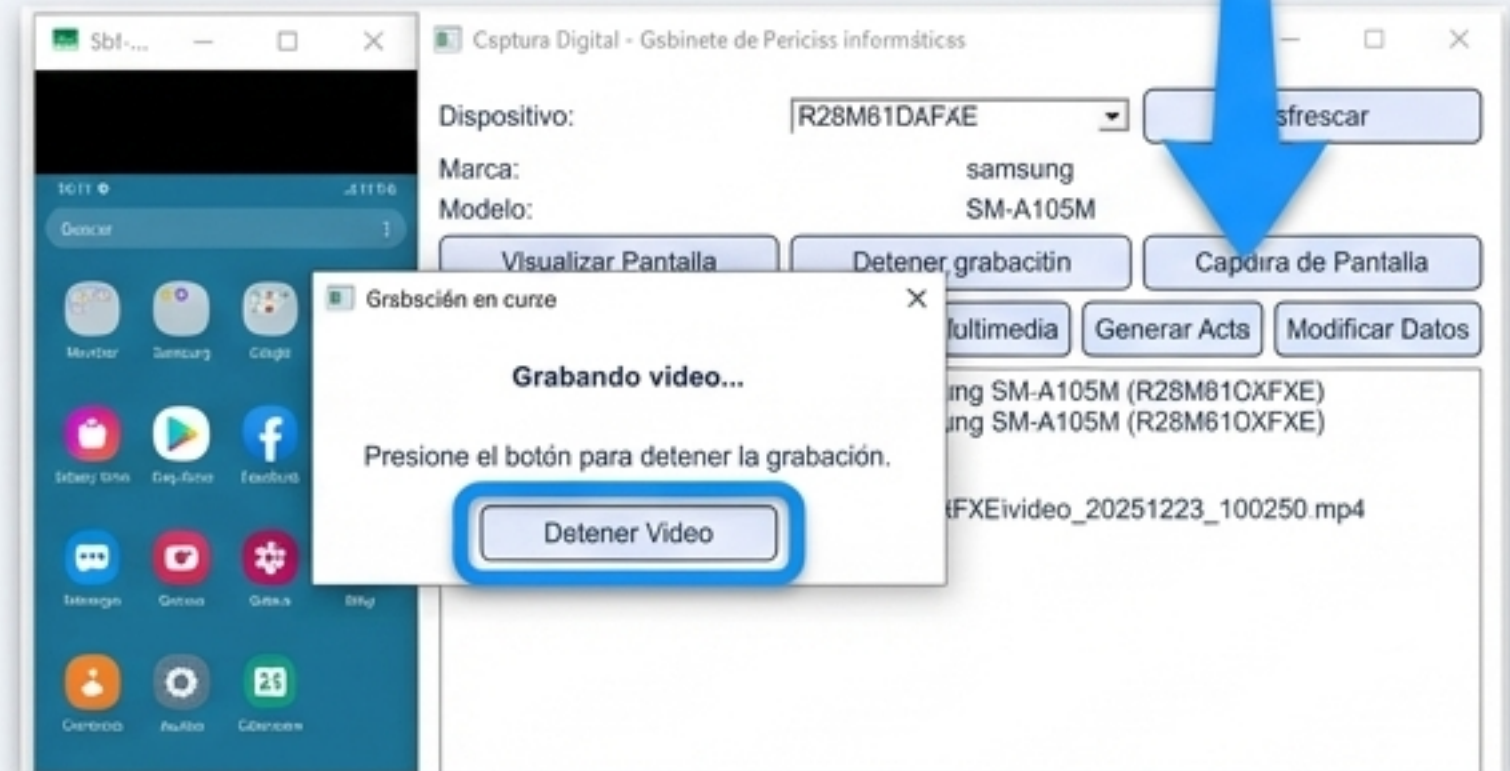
Sbf-...

Csptura Digital - Gsbinete de Periciss informsticss

Dispositivo: R28M61DAFXE

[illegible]sfrescar

Marca: samsung

Modelo: SM-A105M

Visualizar Pantalla

Detener grabacitin

Capdira de Pantalla

Grsbsción en curze

Grabando video...

Presione el botón para detener la grabación.

Detener Video

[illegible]ultimedia

Generar Acts

Modificar Datos

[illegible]ng SM-A105M (R28M61OXFXE)
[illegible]ng SM-A105M (R28M61OXFXE)

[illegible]FXEivideo_20251223_100250.mp4

Buscar

25